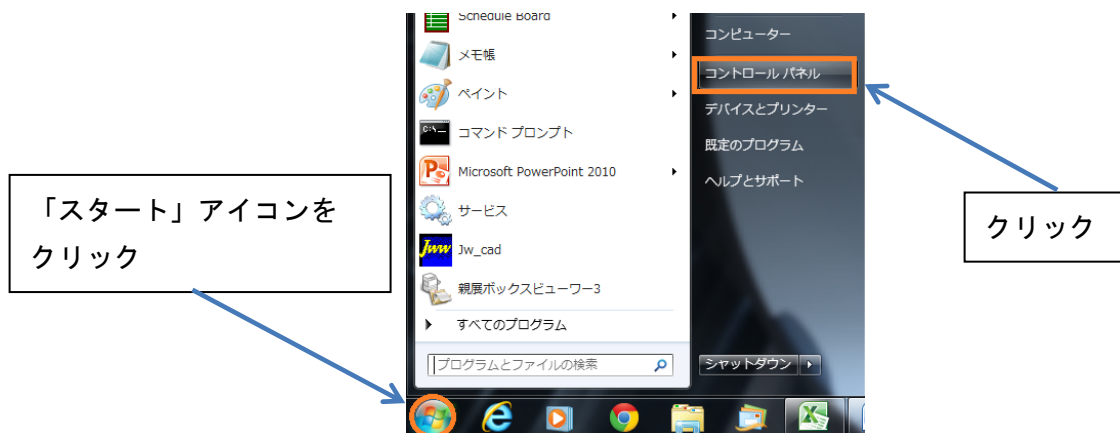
Schedule Board
メモ帳
ペイント
コマンド プロンプト
Microsoft PowerPoint 2010
サービス
Jw_cad
親展ボックスビューワー3
すべてのプログラム
プログラムとファイルの検索

コンピューター
コントロール パネル
デバイスとプリンター
既定のプログラム
ヘルプとサポート
シャットダウン

「スタート」アイコンをクリック

クリック